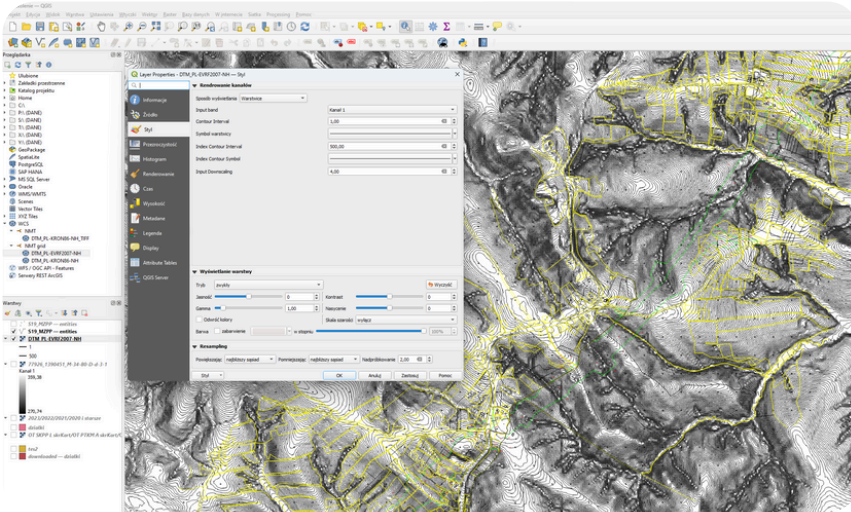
Layer Properties – DTM_PL-EVRF2007-NH — Styl

Informacje
Źródło
Styl
Przezroczystość
Histogram
Renderowanie
Czas
Wysokość
Metadane
Legenda
Display
Attribute Tables
QGIS Server

Renderowanie kanałów
Sposób wyświetlania: Warstwice
Input band: Kanał 1
Contour Interval: 1,00
Symbol warstwicy
Index Contour Interval: 500,00
Index Contour Symbol
Input Downscaling: 4,00

Wyświetlanie warstwy
Tryb: zwykły
Wyczyść
Jasność: 0
Kontrast: 0
Gamma: 1,00
Nasycenie: 0
Odwróć kolory
Skala szarości: wyłącz
Barwa: zabarwienie
w stopniu: 100%

Resampling
Powiększanie: najbliższy sąsiad
Pomniejszanie: najbliższy sąsiad
Nadpróbkowanie: 2,00

Styl
OK
Anuluj
Zastosuj
Pomoc

Przeglądarka
Ulubione
Zakładki przestrzenne
Katalog projektu
Home
C:\
P:\ (DANE)
S:\ (DANE)
T:\ (DANE)
V:\ (DANE)
GeoPackage
SpatiaLite
PostgreSQL
SAP HANA
MS SQL Server
Oracle
WMS/WMTS
Scenes
Vector Tiles
XYZ Tiles
WCS
NMT
DTM_PL-KRON86-NH_TIFF
NMT grid
DTM_PL-EVRF2007-NH
DTM_PL-KRON86-NH
WFS / OGC API – Features
Serwery REST ArcGIS

Warstwy
S19_MZPP — entities
S19_MZPP — entities
DTM_PL-EVRF2007-NH
1
500
77926_1396451_M-34-88-D-d-3-1
Kanał 1
339,38
170,74
2022/2022/2021/2020 i starsze
działki
OT MZPP i dkrKart/OT PTKPR-k dkrKart/
lou2
downloaded — działki